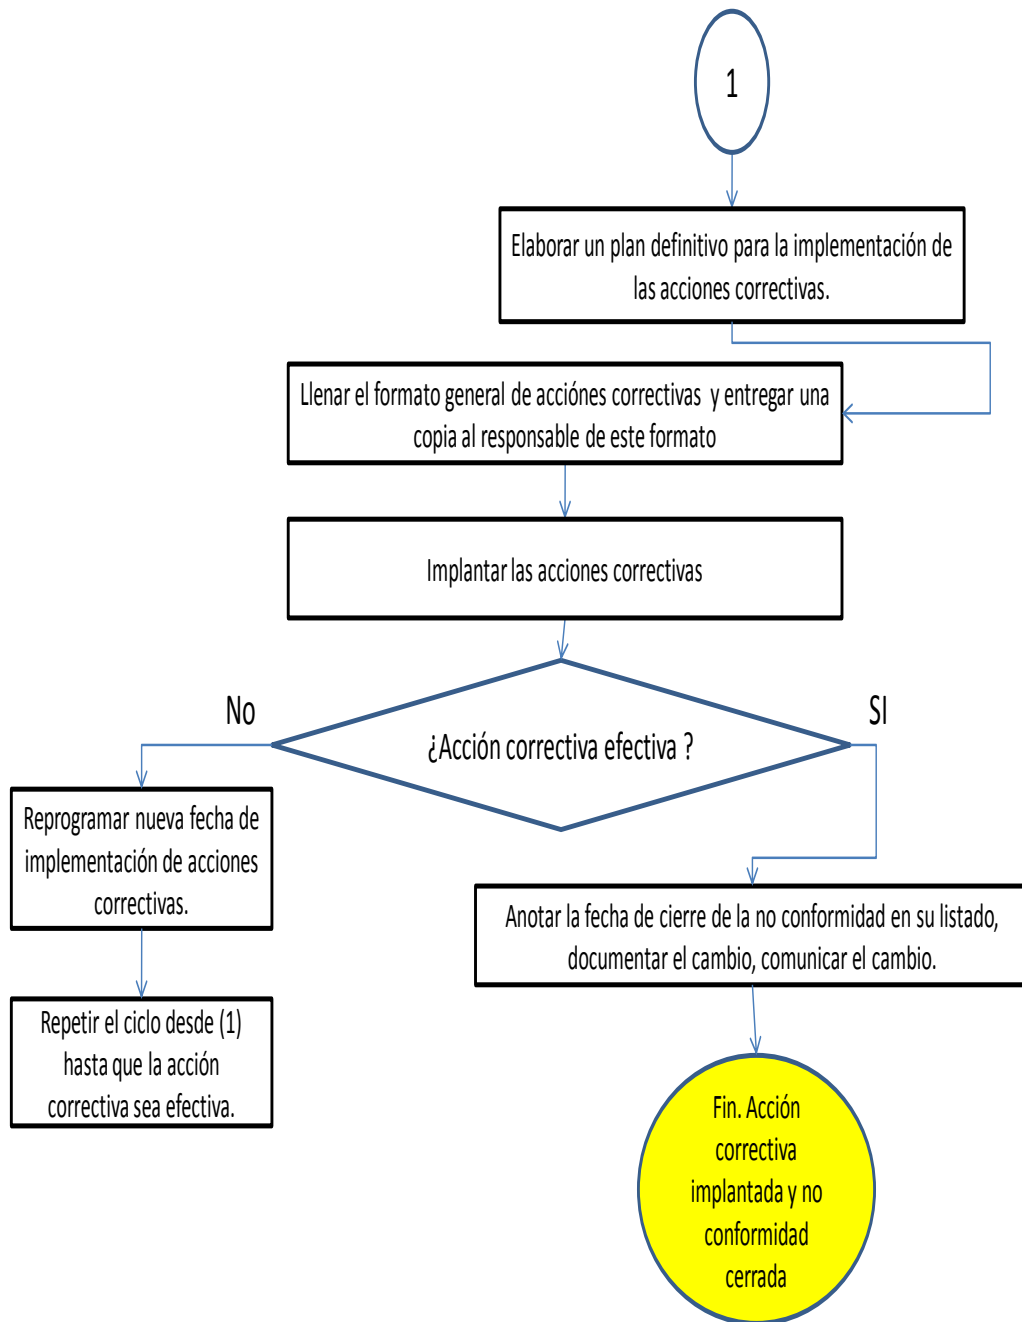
1

Elaborar un plan definitivo para la implementación de las acciones correctivas.

Llenar el formato general de acciónes correctivas y entregar una copia al responsable de este formato

Implantar las acciones correctivas

No

¿Acción correctiva efectiva ?

SI

Reprogramar nueva fecha de implementación de acciones correctivas.

Anotar la fecha de cierre de la no conformidad en su listado, documentar el cambio, comunicar el cambio.

Repetir el ciclo desde (1) hasta que la acción correctiva sea efectiva.

Fin. Acción correctiva implantada y no conformidad cerrada